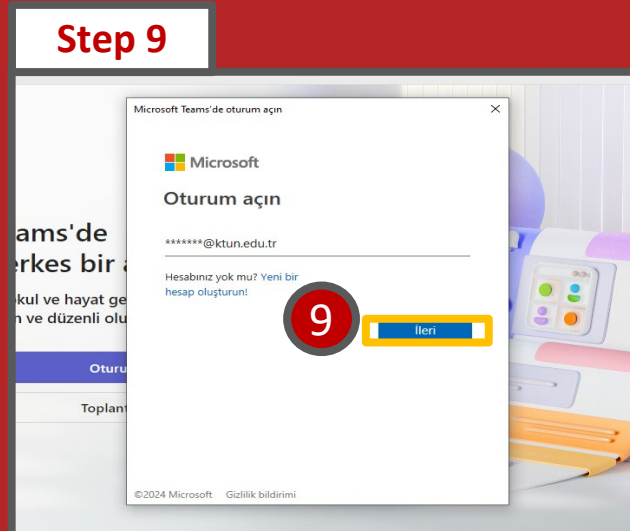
Step 9

ams'de
erkes bir a
kul ve hayat ge
n ve düzenli olu
Oturu
Toplant

Microsoft Teams'de oturum açın
×
Microsoft
Oturum açın
*******@ktun.edu.tr
Hesabınız yok mu? Yeni bir hesap oluşturun!
9
İleri
©2024 Microsoft Gizlilik bildirimi